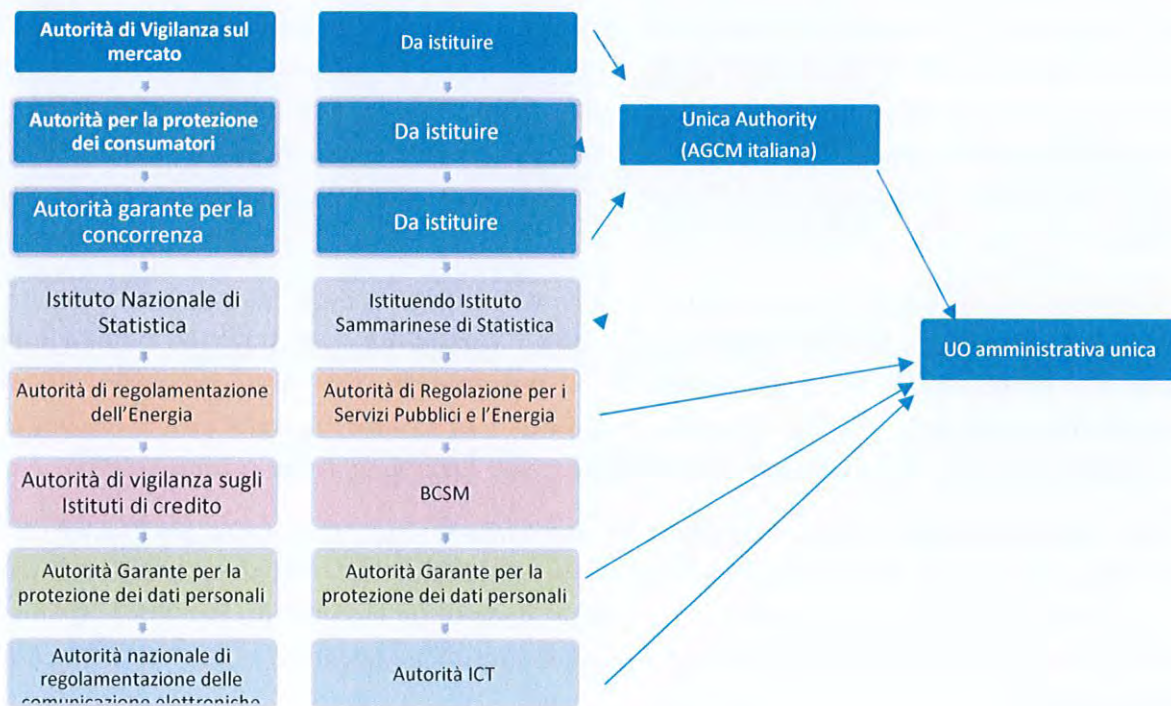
Autorità di Vigilanza sul mercato

Da istituire

Autorità per la protezione dei consumatori

Da istituire

Unica Authority (AGCM italiana)

Autorità garante per la concorrenza

Da istituire

Istituto Nazionale di Statistica

Istituendo Istituto Sammarinese di Statistica

UO amministrativa unica

Autorità di regolamentazione dell'Energia

Autorità di Regolazione per i Servizi Pubblici e l'Energia

Autorità di vigilanza sugli Istituti di credito

BCSM

Autorità Garante per la protezione dei dati personali

Autorità Garante per la protezione dei dati personali

Autorità nazionale di regolamentazione delle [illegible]

Autorità ICT